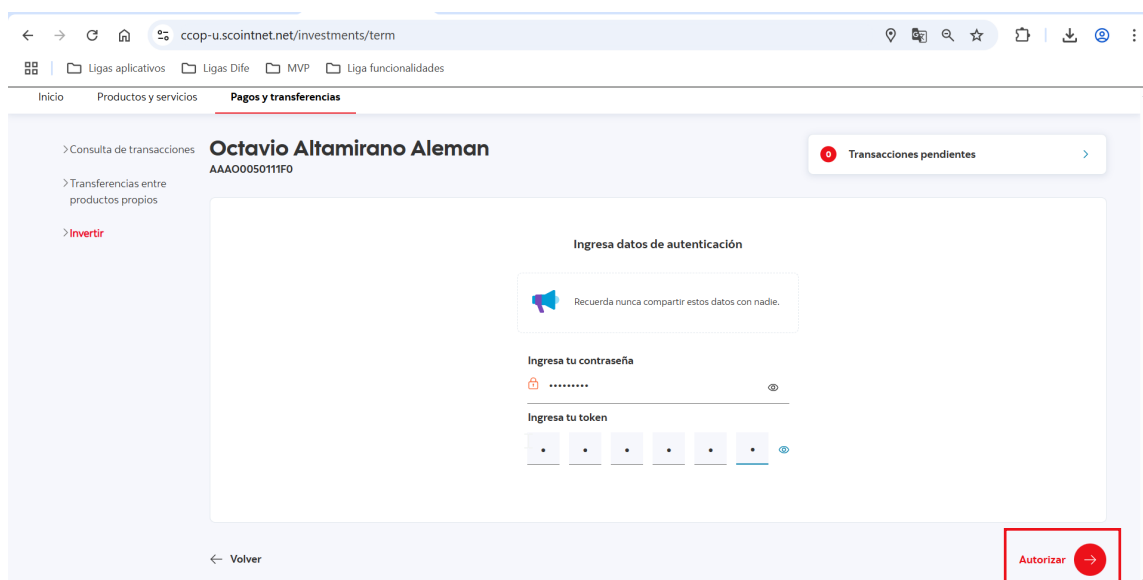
ccop-u.scointnet.net/investments/term

Ligas aplicativos Ligas Dife MVP Liga funcionalidades

Inicio Productos y servicios Pagos y transferencias

> Consulta de transacciones

> Transferencias entre productos propios

> Invertir

Octavio Altamirano Aleman

AAAO0050111F0

0 Transacciones pendientes >

Ingresa datos de autenticación

Recuerda nunca compartir estos datos con nadie.

Ingresa tu contraseña

•••••••••

Ingresa tu token

• • • • • •

← Volver

Autorizar →